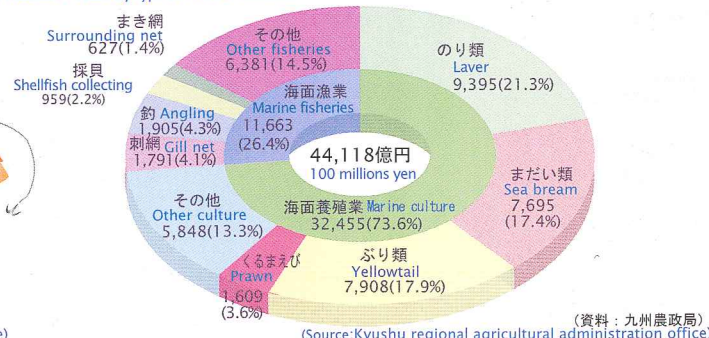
まき網
Surrounding net
627(1.4%)

採貝
Shellfish collecting
959(2.2%)

釣 Angling
1,905(4.3%)

刺網 Gill net
1,791(4.1%)

その他
Other culture
5,848(13.3%)

くるまえび
Prawn
1,609
(3.6%)

その他
Other fisheries
6,381(14.5%)

海面漁業
Marine fisheries
11,663
(26.4%)

44,118億円
100 millions yen

海面養殖業 Marine culture
32,455(73.6%)

のり類
Laver
9,395(21.3%)

まだい類
Sea bream
7,695
(17.4%)

ぶり類
Yellowtail
7,908(17.9%)

（資料：九州農政局）
(Source:Kyushu regional agricultural administration office)